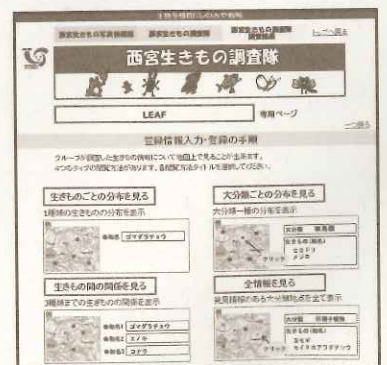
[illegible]

西宮生きもの写真図鑑　西宮生きもの調査隊　西宮生きもの調査隊調査報告　トップへ戻る

西宮生きもの調査隊

LEAF　専用ページ

一つ戻る

登録情報入力・登録の手順

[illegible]

生きものごとの分布を見る
1種類の生きものの分布を表示
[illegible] ゴマダラチョウ

大分類ごとの分布を見る
大分類一種の分布を表示
大分類 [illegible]
生きもの(和名)
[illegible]
クリック

生きもの間の関係を見る
3種類までの生きものの関係を表示
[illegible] ゴマダラチョウ
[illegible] エノキ
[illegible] コナラ

全情報を見る
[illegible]
大分類 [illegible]
生きもの(和名)
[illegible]
クリック